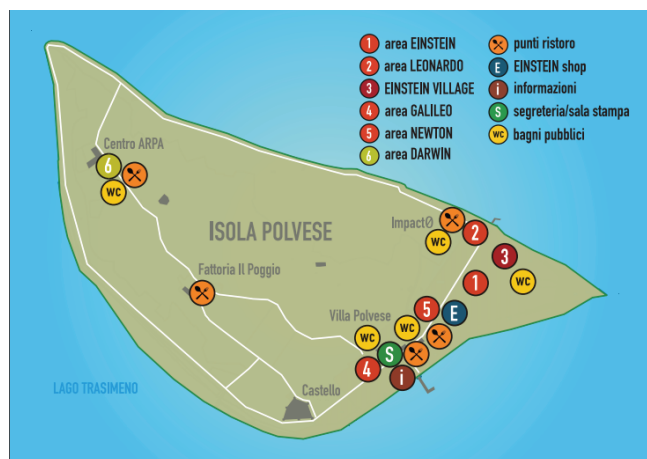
1 area EINSTEIN
2 area LEONARDO
3 EINSTEIN VILLAGE
4 area GALILEO
5 area NEWTON
6 area DARWIN
punti ristoro
E EINSTEIN shop
i informazioni
S segreteria/sala stampa
WC bagni pubblici

Centro ARPA
6
WC
ISOLA POLVESE
ImpactØ
WC
2
3
1
WC
Fattoria Il Poggio
Villa Polvese
5
E
WC
WC
S
4
i
LAGO TRASIMENO
Castello